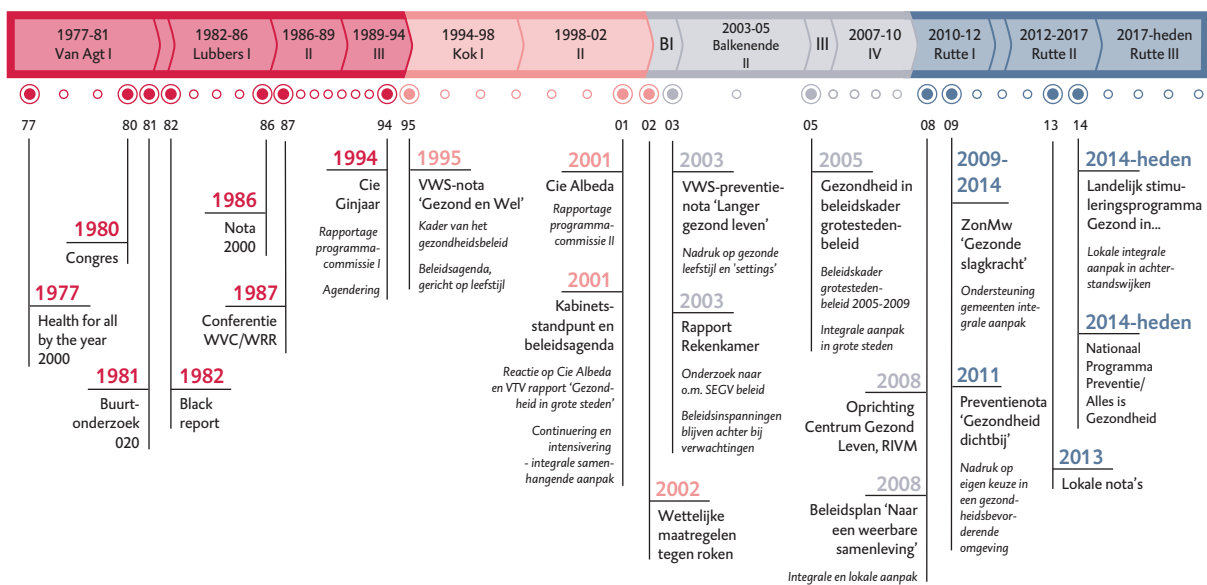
1977-81
Van Agt I

1982-86
Lubbers I

1986-89
II

1989-94
III

1994-98
Kok I

1998-02
II

BI

2003-05
Balkenende
II

III

2007-10
IV

2010-12
Rutte I

2012-2017
Rutte II

2017-heden
Rutte III

77 80 81 82 86 87 94 95 01 02 03 05 08 09 13 14

1977
Health for all by the year 2000

1980
Congres

1981
Buurtonderzoek 020

1982
Black report

1986
Nota 2000

1987
Conferentie WVC/WRR

1994
Cie Ginjaar

Rapportage programmacommissie I

Agendering

1995
VWS-nota 'Gezond en Wel'

Kader van het gezondheidsbeleid

Beleidsagenda, gericht op leefstijl

2001
Cie Albeda

Rapportage programmacommissie II

2001
Kabinetsstandpunt en beleidsagenda

Reactie op Cie Albeda en VTV rapport 'Gezondheid in grote steden'

Continuering en intensivering - integrale samenhangende aanpak

2002
Wettelijke maatregelen tegen roken

2003
VWS-preventienota 'Langer gezond leven'

Nadruk op gezonde leefstijl en 'settings'

2003
Rapport Rekenkamer

Onderzoek naar o.m. SEGV beleid

Beleidsinspanningen blijven achter bij verwachtingen

2005
Gezondheid in beleidskader grotestedenbeleid

Beleidskader grotestedenbeleid 2005-2009

Integrale aanpak in grote steden

2008
Oprichting Centrum Gezond Leven, RIVM

2008
Beleidsplan 'Naar een weerbare samenleving'

Integrale en lokale aanpak

2009-2014
ZonMw 'Gezonde slagkracht'

Ondersteuning gemeenten integrale aanpak

2011
Preventienota 'Gezondheid dichtbij'

Nadruk op eigen keuze in een gezondheidsbevorderende omgeving

2013
Lokale nota's

2014-heden
Landelijk stimuleringsprogramma Gezond in...

Lokale integrale aanpak in achterstandswijken

2014-heden
Nationaal Programma Preventie/ Alles is Gezondheid